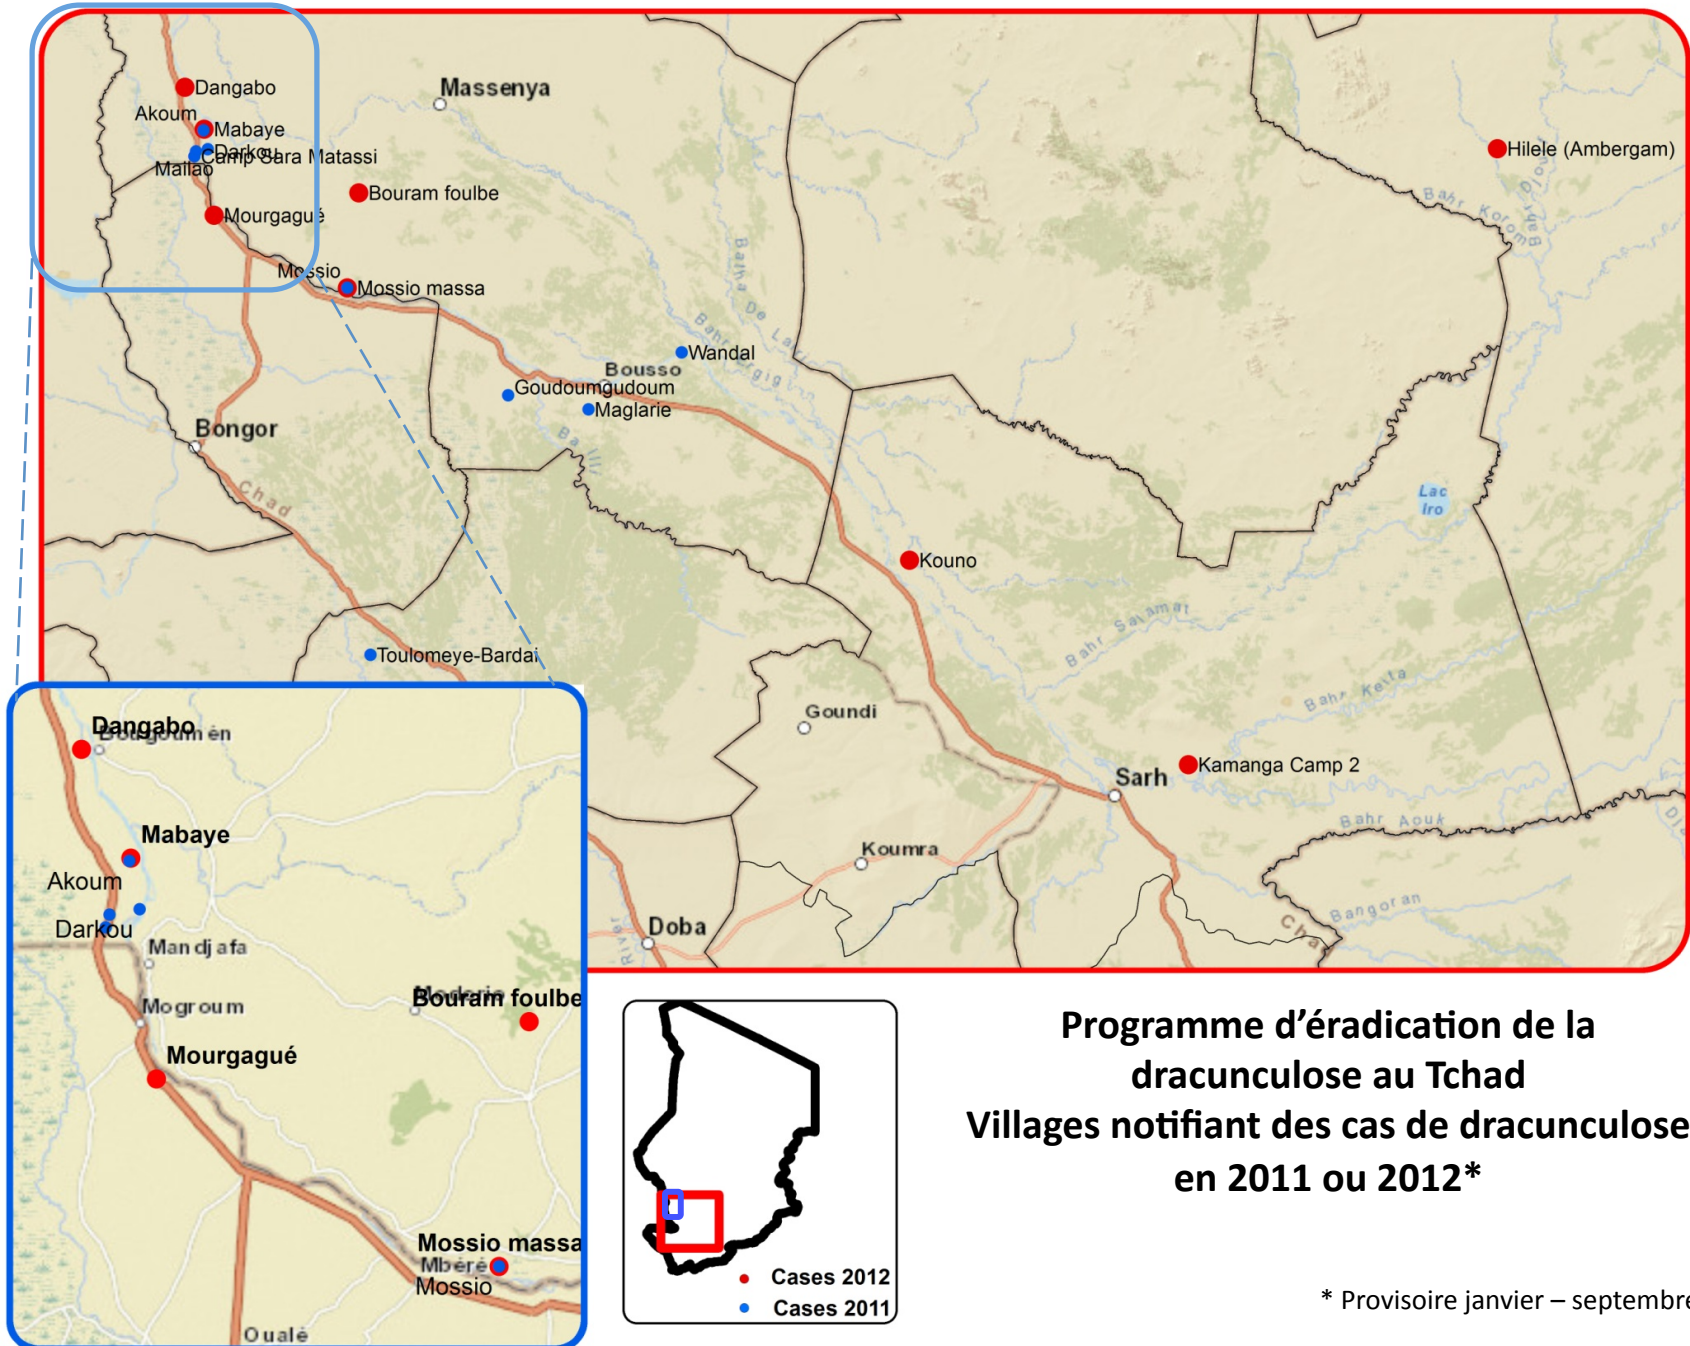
Dangabo
Akoum
Mabaye
Darkou
Camp Sara Matassi
Mailao
Massenya
Bouram foulbe
Mourgagué
Mossio
Mossio massa
Hilele (Ambergam)
Bahr Korom Bo
Batha De Laïri
Bahr Erguig
Wandal
Bousso
Goudoumgudoum
Maglarie
Bongor
Chad
Balli
Lac Iro
Kouno
Bahr Salamat
Bahr Keita
Toulomeye-Bardai
Goundi
Sarh
Kamanga Camp 2
Bahr Aouk
Koumra
Bangoran
Doba
River
Dangabo
Djougoum én
Mabaye
Akoum
Darkou
Mandjafa
Mogroum
Bouram foulbe
Mourgagué
Mossio massa
Mbéré
Mossio
Oualé
Cases 2012
Cases 2011
Programme d'éradication de la dracunculose au Tchad
Villages notifiant des cas de dracunculose en 2011 ou 2012*
* Provisoire janvier – septembre